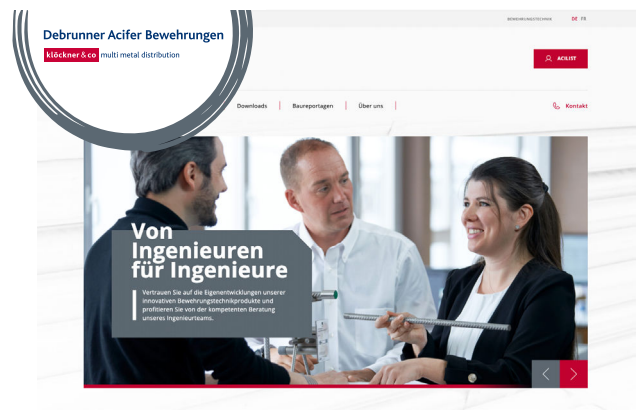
Debrunner Acifer Bewehrungen
klöckner & co multi metal distribution

BEWEHRUNGSTECHNIK DE FR

ACILIST

Downloads | Baureportagen | Über uns |

Kontakt

Von Ingenieuren für Ingenieure

Vertrauen Sie auf die Eigenentwicklungen unserer innovativen Bewehrungstechnikprodukte und profitieren Sie von der kompetenten Beratung unseres Ingenieurteams.

‹ ›